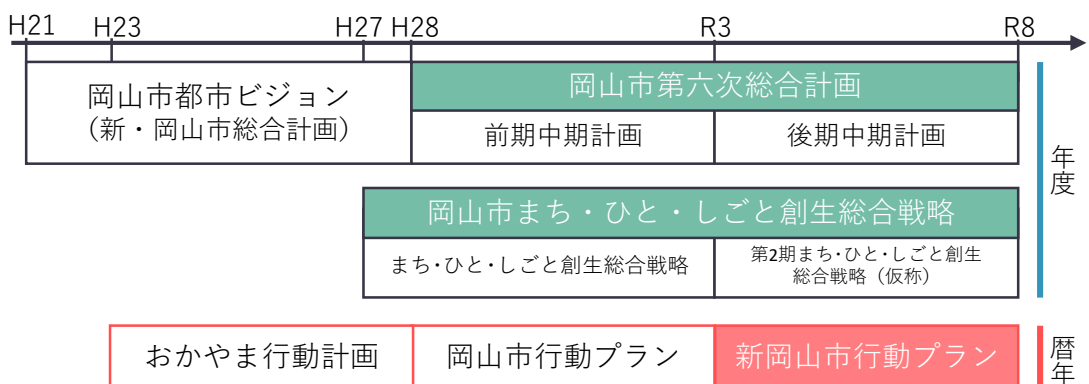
H21 H23 H27 H28 R3 R8

岡山市都市ビジョン
（新・岡山市総合計画）

岡山市第六次総合計画

前期中期計画

後期中期計画

年度

岡山市まち・ひと・しごと創生総合戦略

まち・ひと・しごと創生総合戦略

第2期まち・ひと・しごと創生総合戦略（仮称）

おかやま行動計画

岡山市行動プラン

新岡山市行動プラン

暦年